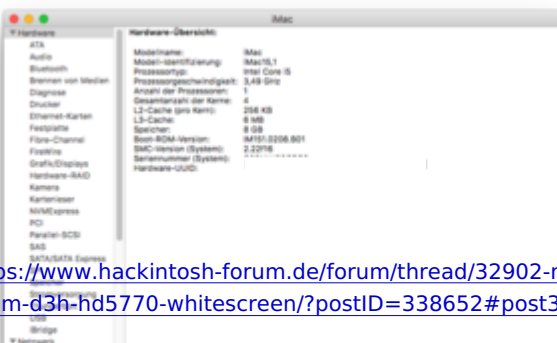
iMac

▼ Hardware
ATA
Audio
Bluetooth
Brennen von Medien
Diagnose
Drucker
Ethernet-Karten
Festplatte
Fibre-Channel
FireWire
Grafik/Displays
Hardware-RAID
Kamera
Kartenleser
NVMExpress
PCI
Parallel-SCSI
SAS
SATA/SATA Express
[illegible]
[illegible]
USB
iBridge
▼ Netzwerk

Hardware-Übersicht:

Modellname: iMac
Modell-Identifizierung: iMac15,1
Prozessortyp: Intel Core i5
Prozessorgeschwindigkeit: 3,49 GHz
Anzahl der Prozessoren: 1
Gesamtanzahl der Kerne: 4
L2-Cache (pro Kern): 256 KB
L3-Cache: 6 MB
Speicher: 8 GB
Boot-ROM-Version: IM151.0208.B01
SMC-Version (System): 2.22f16
Seriennummer (System): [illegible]
Hardware-UUID:

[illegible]s://www.hackintosh-forum.de/forum/thread/32902-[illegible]
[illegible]m-d3h-hd5770-whitescreen/?postID=338652#post3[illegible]